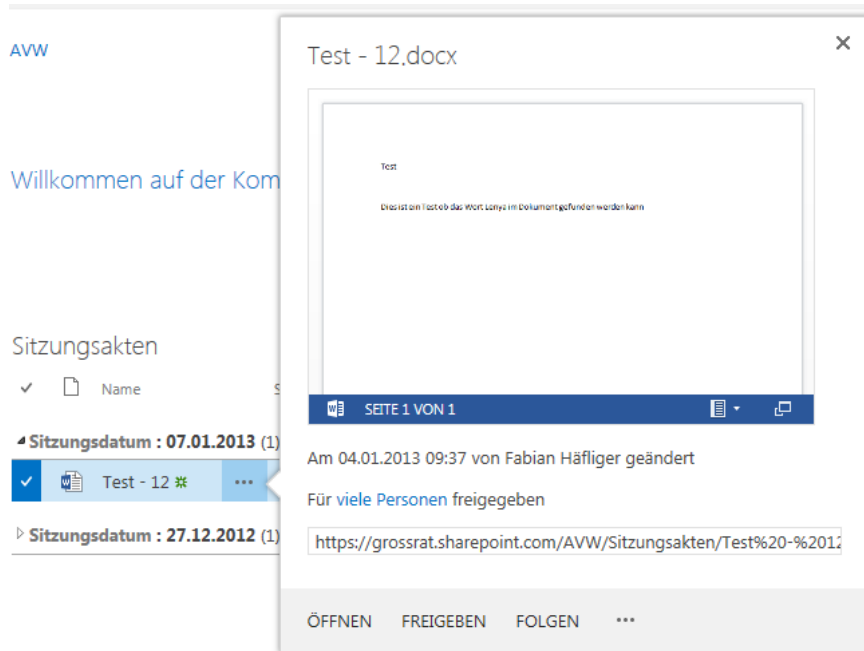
AVW

Willkommen auf der Kom

Sitzungsakten

✓ Name S

Sitzungsdatum : 07.01.2013 (1)

Test - 12 ✳ ···

Sitzungsdatum : 27.12.2012 (1)

Test - 12.docx

×

Test

Dies ist ein Test ob das Wort Lenya im Dokument gefunden werden kann

SEITE 1 VON 1

Am 04.01.2013 09:37 von Fabian Häfliger geändert

Für viele Personen freigegeben

https://grossrat.sharepoint.com/AVW/Sitzungsakten/Test%20-%2012

ÖFFNEN FREIGEBEN FOLGEN ···